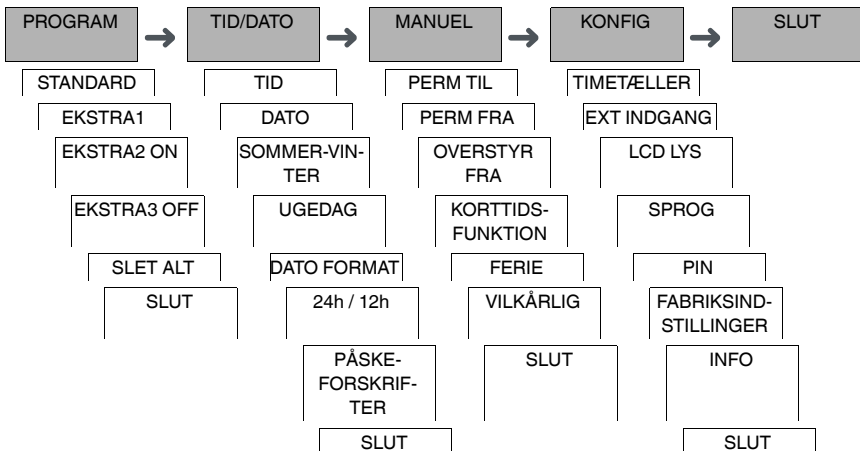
PROGRAM → TID/DATO → MANUEL → KONFIG → SLUT

STANDARD
EKSTRA1
EKSTRA2 ON
EKSTRA3 OFF
SLET ALT
SLUT

TID
DATO
SOMMER-VINTER
UGEDAG
DATO FORMAT
24h / 12h
PÅSKE-FORSKRIFTER
SLUT

PERM TIL
PERM FRA
OVERSTYR FRA
KORTTIDS-FUNKTION
FERIE
VILKÅRLIG
SLUT

TIMETÆLLER
EXT INDGANG
LCD LYS
SPROG
PIN
FABRIKSINDSTILLINGER
INFO
SLUT